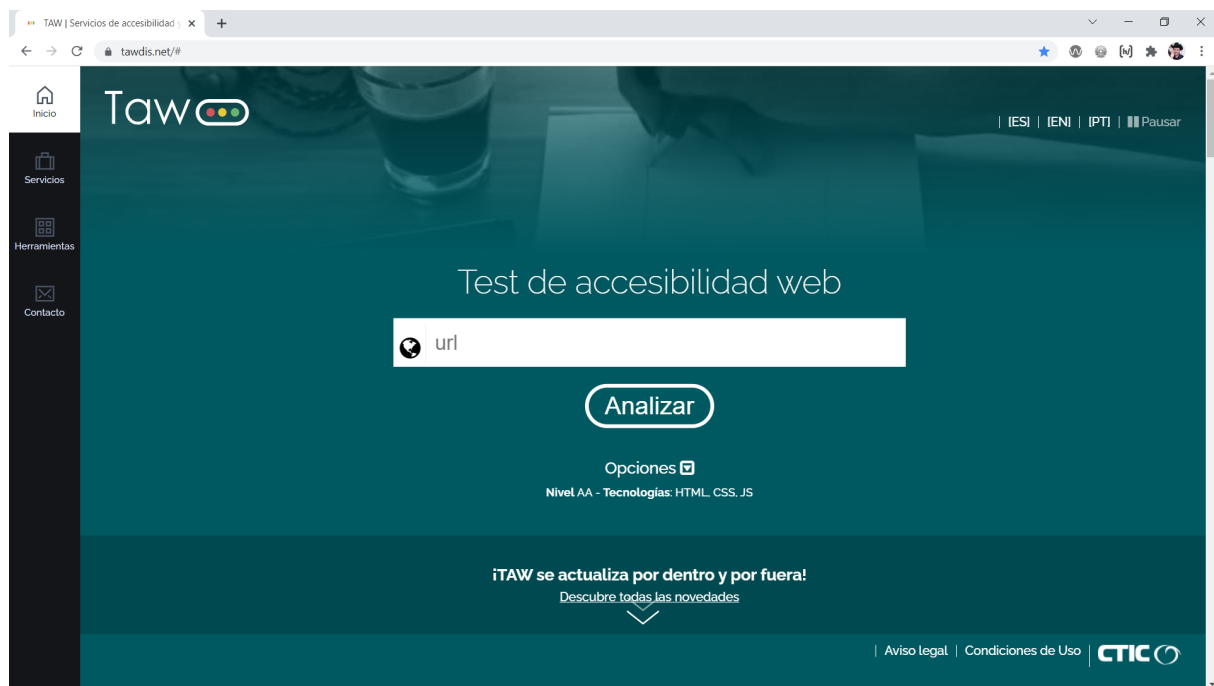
TAW | Servicios de accesibilidad
tawdis.net/#

Inicio
Servicios
Herramientas
Contacto

Taw

| [ES] | [EN] | [PT] | Pausar

Test de accesibilidad web

url

Analizar

Opciones
Nivel AA - Tecnologías: HTML, CSS, JS

¡TAW se actualiza por dentro y por fuera!
Descubre todas las novedades

| Aviso legal | Condiciones de Uso | CTIC